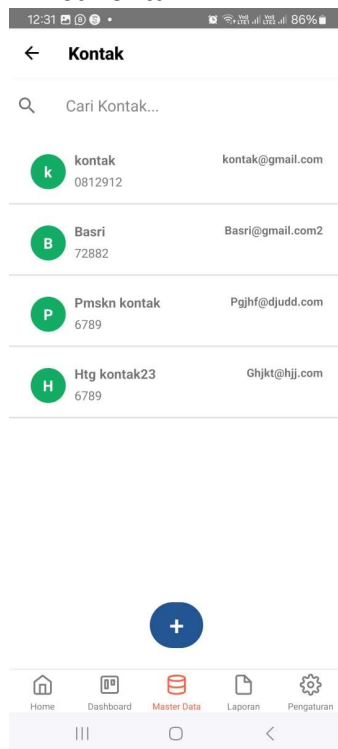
12:31 86%

Kontak

Cari Kontak...

k kontak 0812912 kontak@gmail.com

B Basri 72882 Basri@gmail.com2

P Pmskn kontak 6789 Pgjhf@djudd.com

H Htg kontak23 6789 Ghjkt@hjj.com

+

Home Dashboard Master Data Laporan Pengaturan